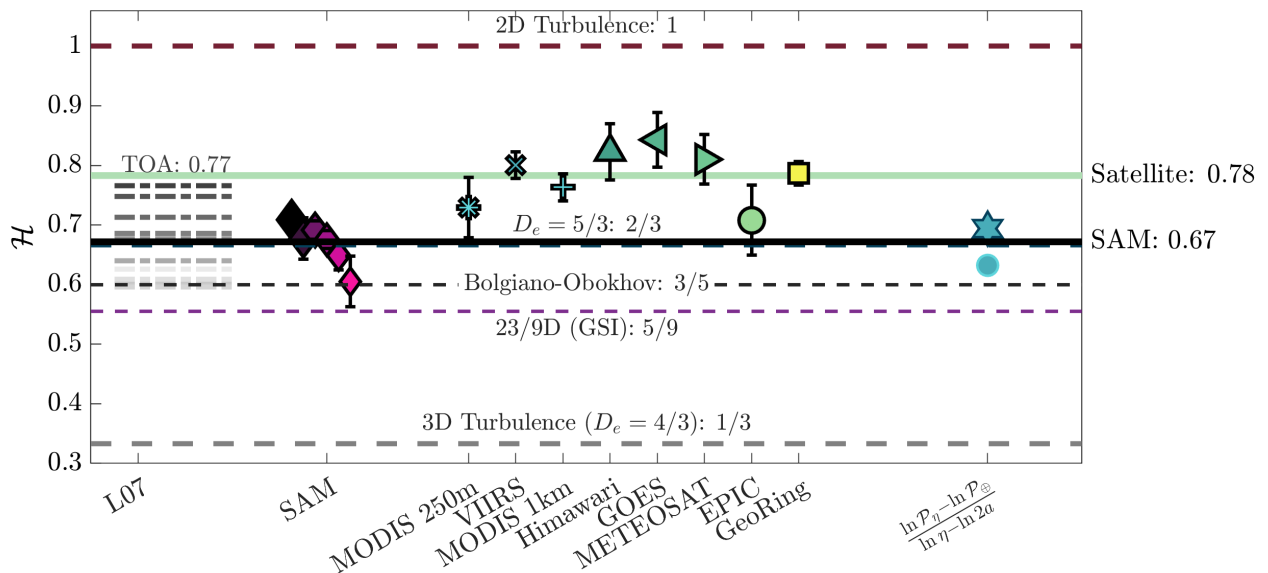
2D Turbulence: 1

1
0.9
0.8
0.7
0.6
0.5
0.4
0.3

$\mathcal{H}$

TOA: 0.77

Satellite: 0.78

$D_e = 5/3$: 2/3

SAM: 0.67

Bolgiano-Obokhov: 3/5

23/9D (GSI): 5/9

3D Turbulence ($D_e = 4/3$): 1/3

L07
SAM
MODIS 250m
VIIRS
MODIS 1km
Himawari
GOES
METEOSAT
EPIC
GeoRing
$\frac{\ln \mathcal{P}_\eta - \ln \mathcal{P}_\oplus}{\ln \eta - \ln 2a}$